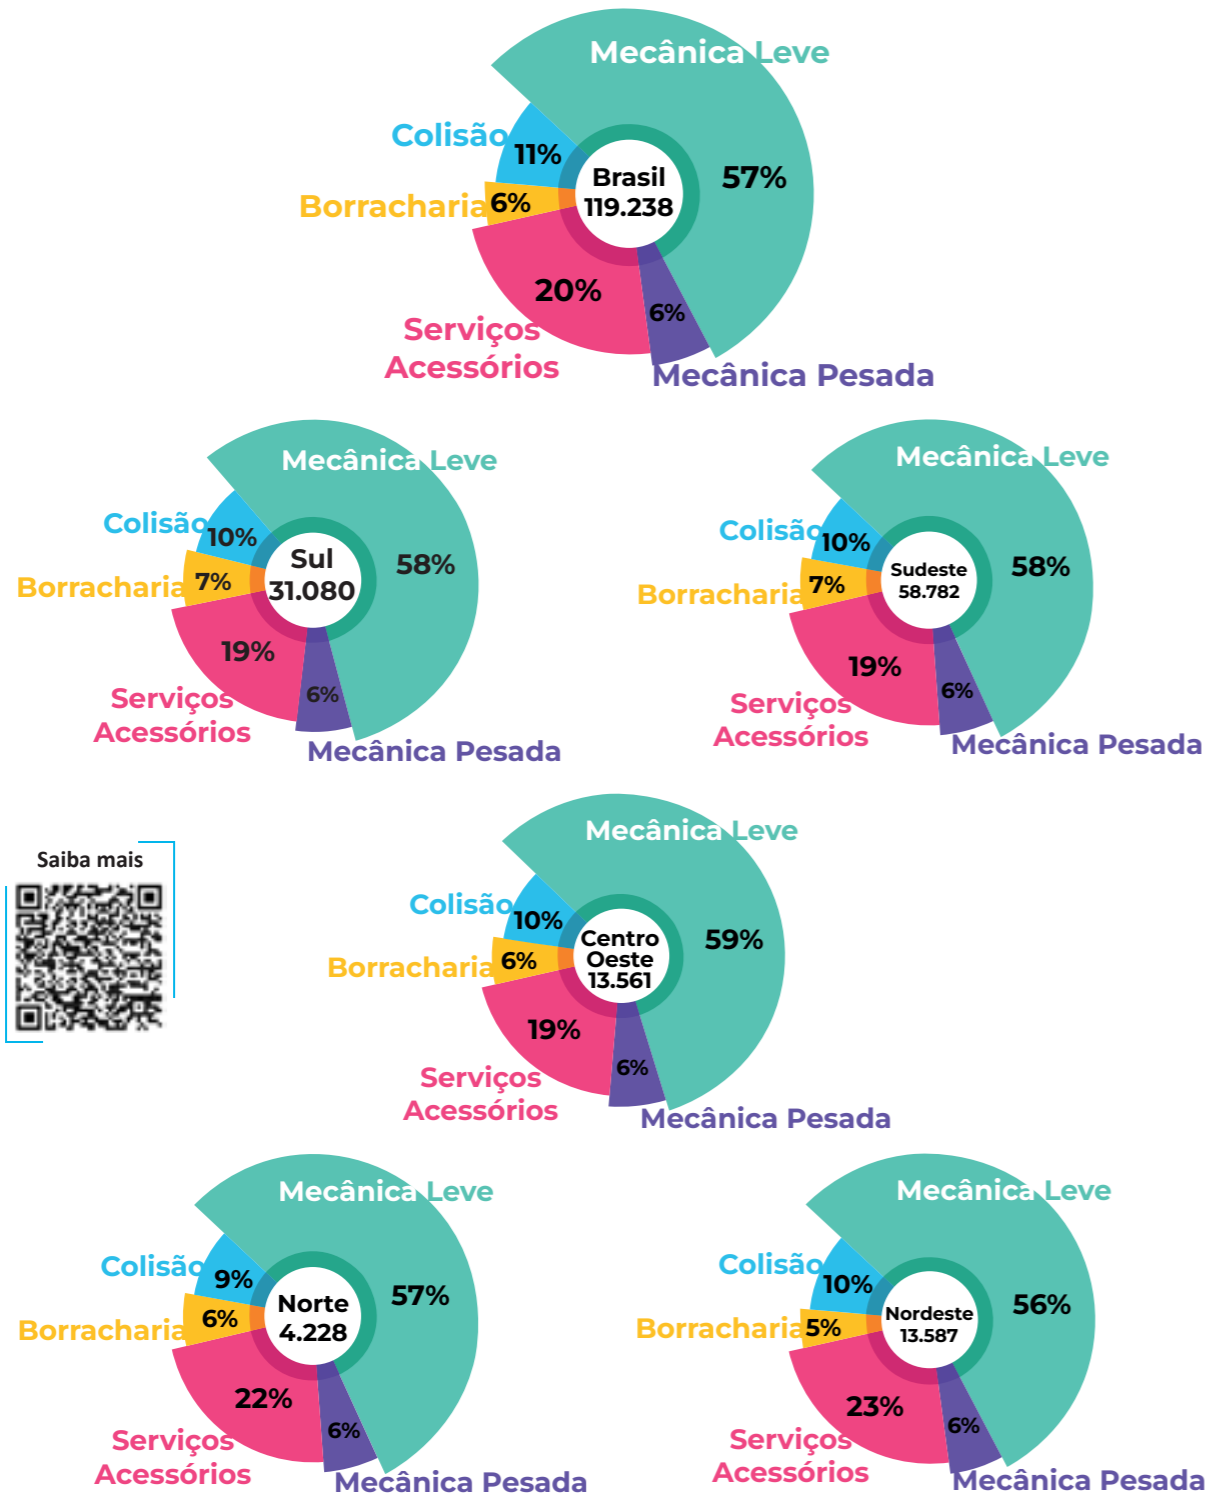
Mecânica Leve
Colisão 11%
Borracharia 6%
Brasil 119.238
57%
20%
6%
Serviços Acessórios
Mecânica Pesada

Mecânica Leve
Colisão 10%
Borracharia 7%
Sul 31.080
58%
19%
6%
Serviços Acessórios
Mecânica Pesada

Mecânica Leve
Colisão 10%
Borracharia 7%
Sudeste 58.782
58%
19%
6%
Serviços Acessórios
Mecânica Pesada

Saiba mais

Mecânica Leve
Colisão 10%
Borracharia 6%
Centro Oeste 13.561
59%
19%
6%
Serviços Acessórios
Mecânica Pesada

Mecânica Leve
Colisão 9%
Borracharia 6%
Norte 4.228
57%
22%
6%
Serviços Acessórios
Mecânica Pesada

Mecânica Leve
Colisão 10%
Borracharia 5%
Nordeste 13.587
56%
23%
6%
Serviços Acessórios
Mecânica Pesada